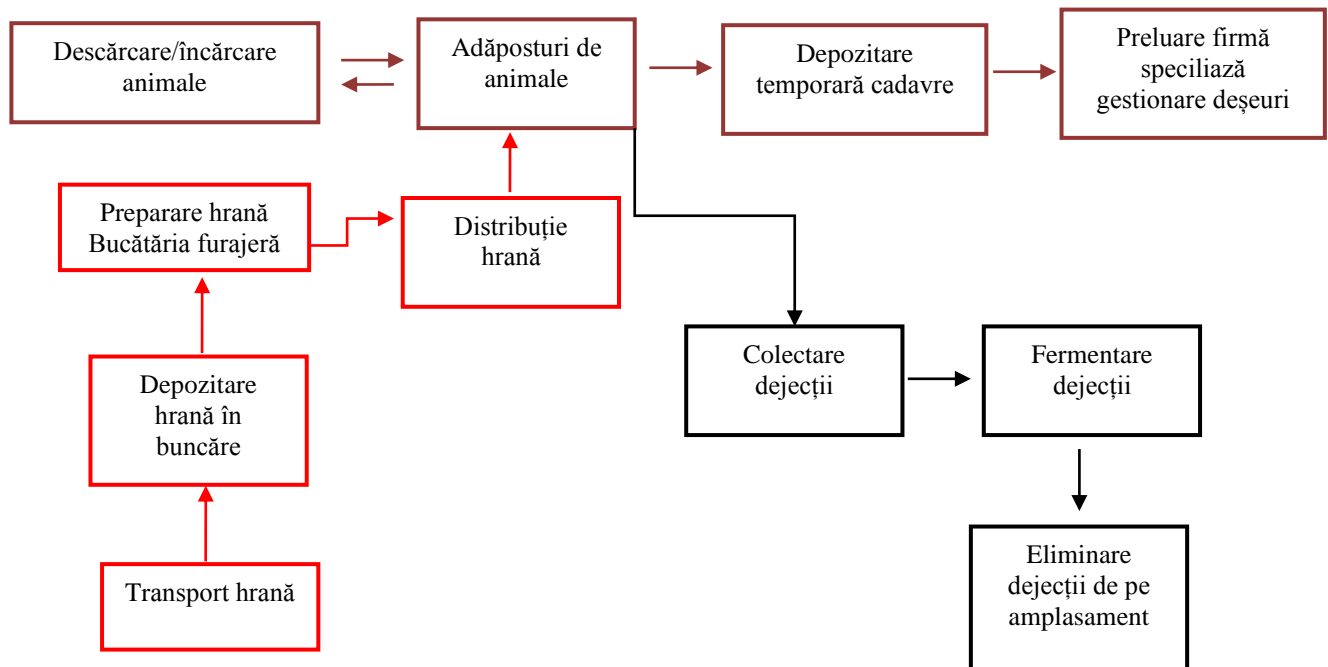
Descărcare/încărcare animale

Adăposturi de animale

Depozitare temporară cadavre

Preluare firmă speciliază gestionare deșeuri

Preparare hrană Bucătăria furajeră

Distribuție hrană

Colectare dejecții

Fermentare dejecții

Depozitare hrană în buncăre

Transport hrană

Eliminare dejecții de pe amplasament